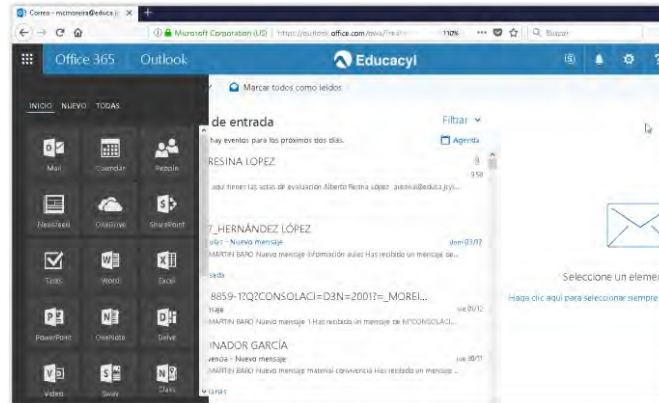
Correo - mcmoreira@educa.j ×

Microsoft Corporation (US) | https://outlook.office.com/owa/?realm= 110% Buscar

Office 365 Outlook Educacyl

INICIO NUEVO TODAS

Mail Calendar People

Newsfeed OneDrive SharePoint

Tasks Word Excel

PowerPoint OneNote Delve

Video Sway Class

Marcar todos como leídos

de entrada Filtrar

hay eventos para los próximos dos días. Agenda

RESINA LOPEZ

aquí tienen las actas de evaluación Alberto Resina López aresina@educa.jcyl...

_HERNÁNDEZ LÓPEZ
- Nuevo mensaje dom 03/12
MARTIN BARO Nuevo mensaje información aulas Has recibido un mensaje de...

8859-1?Q?CONSOLACI=D3N=20017?=_MOREI...
mje vie 01/12
MARTIN BARO Nuevo mensaje 1 Has recibido un mensaje de N?CONSOLACI...

NADOR GARCÍA
vencia - Nuevo mensaje jue 30/11
MARTIN BARO Nuevo mensaje material convivencia Has recibido un mensaje...

Seleccione un elemen

Haga clic aquí para seleccionar siempre